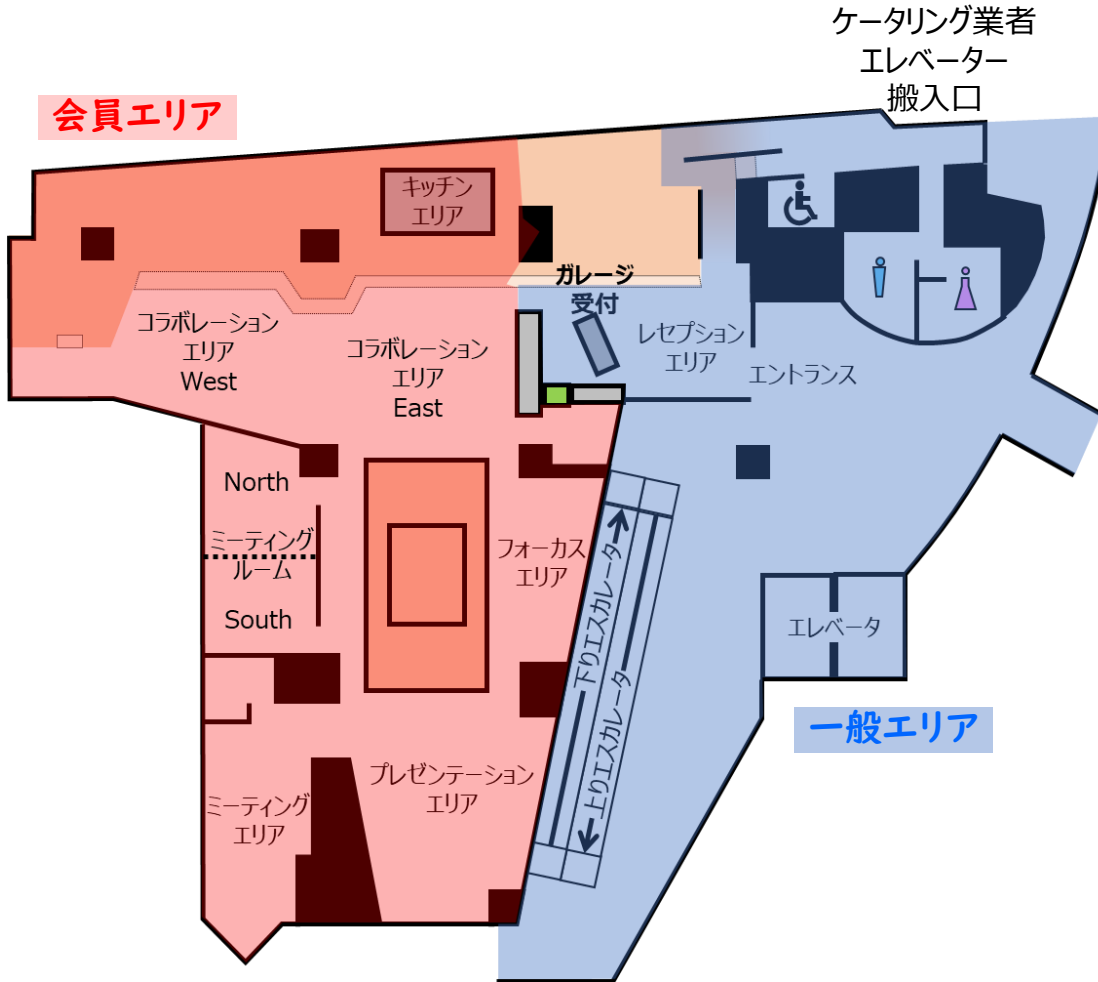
ケータリング業者
エレベーター
搬入口

会員エリア

キッチン
エリア

ガレージ
受付

コラボレーション
エリア
West

コラボレーション
エリア
East

レセプション
エリア

エントランス

North

ミーティング
ルーム

South

フォーカス
エリア

下りエスカレータ

上りエスカレータ

エレベータ

一般エリア

プレゼンテーション
エリア

ミーティング
エリア